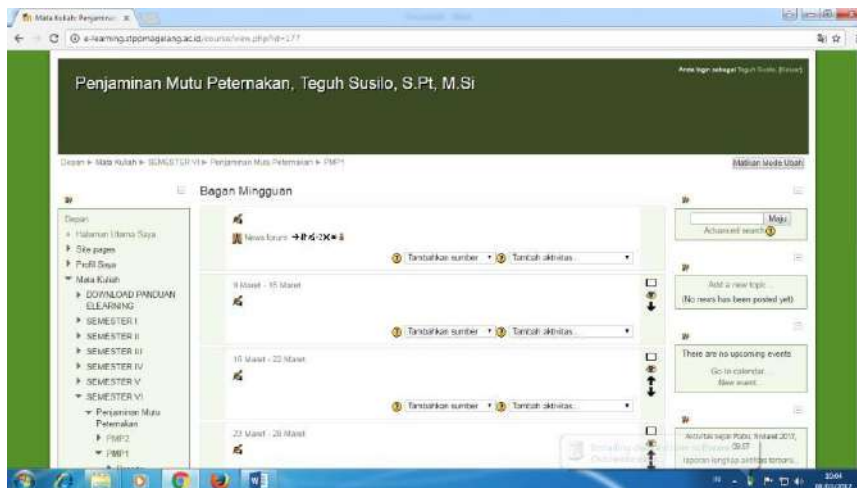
Mata Kuliah: Penjaminan ×

e-learning.stppmagelang.ac.id/course/view.php?id=177

Penjaminan Mutu Peternakan, Teguh Susilo, S.Pt, M.Si

Anda login sebagai Teguh Susilo (Keluar)

Depan ▸ Mata Kuliah ▸ SEMESTER VI ▸ Penjaminan Mutu Peternakan ▸ PMP1

Matikan Mode Ubah

Bagan Mingguan

Depan
Halaman Utama Saya
Site pages
Profil Saya
Mata Kuliah
DOWNLOAD PANDUAN ELEARNING
SEMESTER I
SEMESTER II
SEMESTER III
SEMESTER IV
SEMESTER V
SEMESTER VI
Penjaminan Mutu Peternakan
PMP2
PMP1

News forum

Tambahkan sumber
Tambah aktivitas...

9 Maret - 15 Maret

Tambahkan sumber
Tambah aktivitas...

16 Maret - 22 Maret

Tambahkan sumber
Tambah aktivitas...

23 Maret - 29 Maret

Maju
Advanced search

Add a new topic...
(No news has been posted yet)

There are no upcoming events
Go to calendar...
New event...

Aktivitas sejak Rabu, 8 Maret 2017, 09:07
laporan lengkap aktivitas terbaru...

10:44
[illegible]